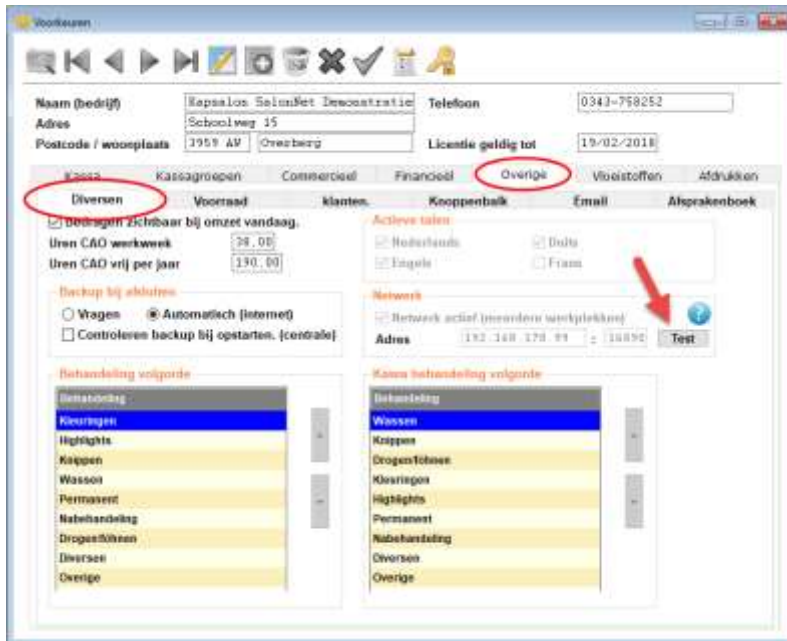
Voorkeuren

Naam (bedrijf) Kapsalon SalonNet Demonstratie
Adres Schoolweg 15
Postcode / woonplaats 3959 AW Overberg

Telefoon 0343-758252
Licentie geldig tot 19/02/2018

Kassa Kassagroepen Commercieel Financieel Overige Vloeistoffen Afdrukken

Diversen Voorraad klanten. Knoppenbalk Email Afsprakenboek

Bedragen zichtbaar bij omzet vandaag.
Uren CAO werkweek 38,00
Uren CAO vrij per jaar 190,00

Backup bij afsluiten
Vragen
Automatisch (internet)
Controleren backup bij opstarten. (centrale)

Actieve talen
Nederlands
Duits
Engels
Frans

Netwerk
Netwerk actief (meerdere werkplekken)
Adres 192.168.178.99 : 16890 Test

Behandeling volgorde

| Behandeling |
|---|
| Kleuringen |
| Highlights |
| Knippen |
| Wassen |
| Permanent |
| Nabehandeling |
| Drogen/föhnen |
| Diversen |
| Overige |

Kassa behandeling volgorde

| Behandeling |
|---|
| Wassen |
| Knippen |
| Drogen/föhnen |
| Kleuringen |
| Highlights |
| Permanent |
| Nabehandeling |
| Diversen |
| Overige |